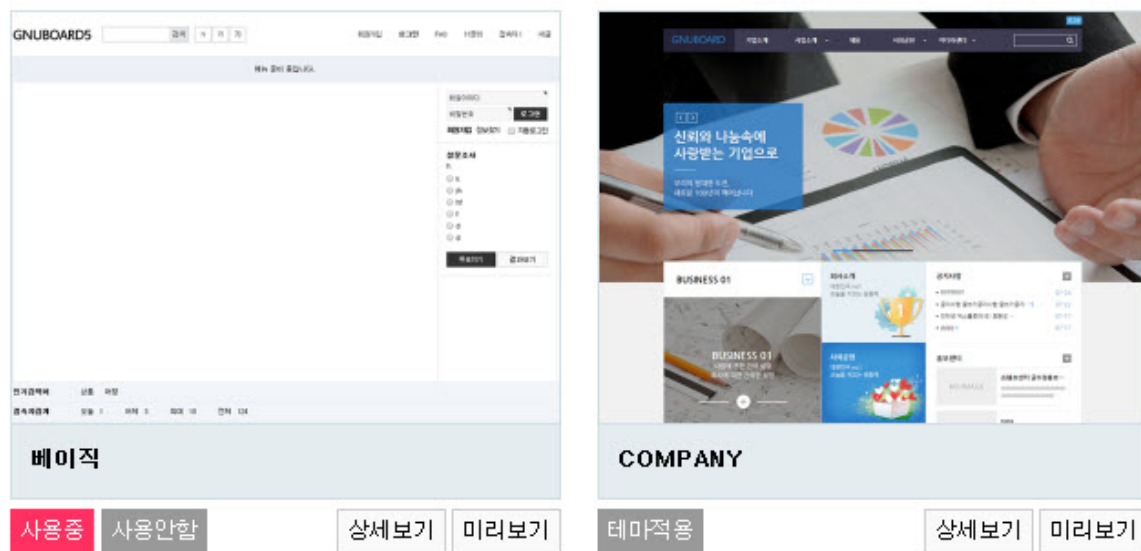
GNUBOARD5 검색

메뉴 준비 중입니다.

회원아이디
비밀번호 로그인
회원가입 정보찾기 자동로그인

설문조사

투표하기 결과보기

인기검색어
접속자집계

베이직

사용중 사용안함 상세보기 미리보기

GNUBOARD

신뢰와 나눔속에
사랑받는 기업으로

BUSINESS 01

BUSINESS 01

공지사항

COMPANY

테마적용 상세보기 미리보기